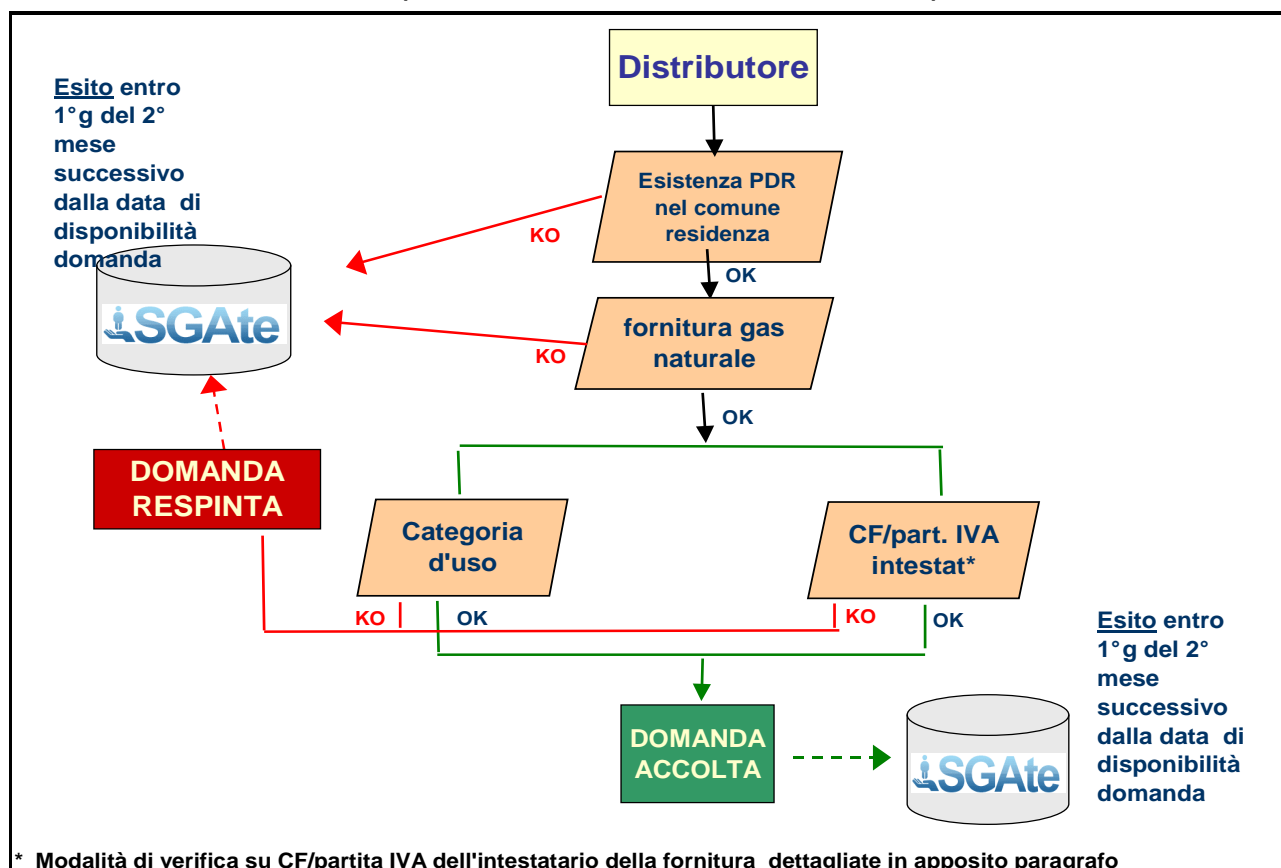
Distributore

Esito entro 1°g del 2° mese successivo dalla data di disponibilità domanda

Esistenza PDR nel comune residenza

KO

OK

SGAte

fornitura gas naturale

KO

OK

DOMANDA RESPINTA

Categoria d'uso

CF/part. IVA intestat*

KO

OK

KO

OK

Esito entro 1°g del 2° mese successivo dalla data di disponibilità domanda

DOMANDA ACCOLTA

SGAte

* Modalità di verifica su CF/partita IVA dell'intestatario della fornitura dettagliate in apposito paragrafo